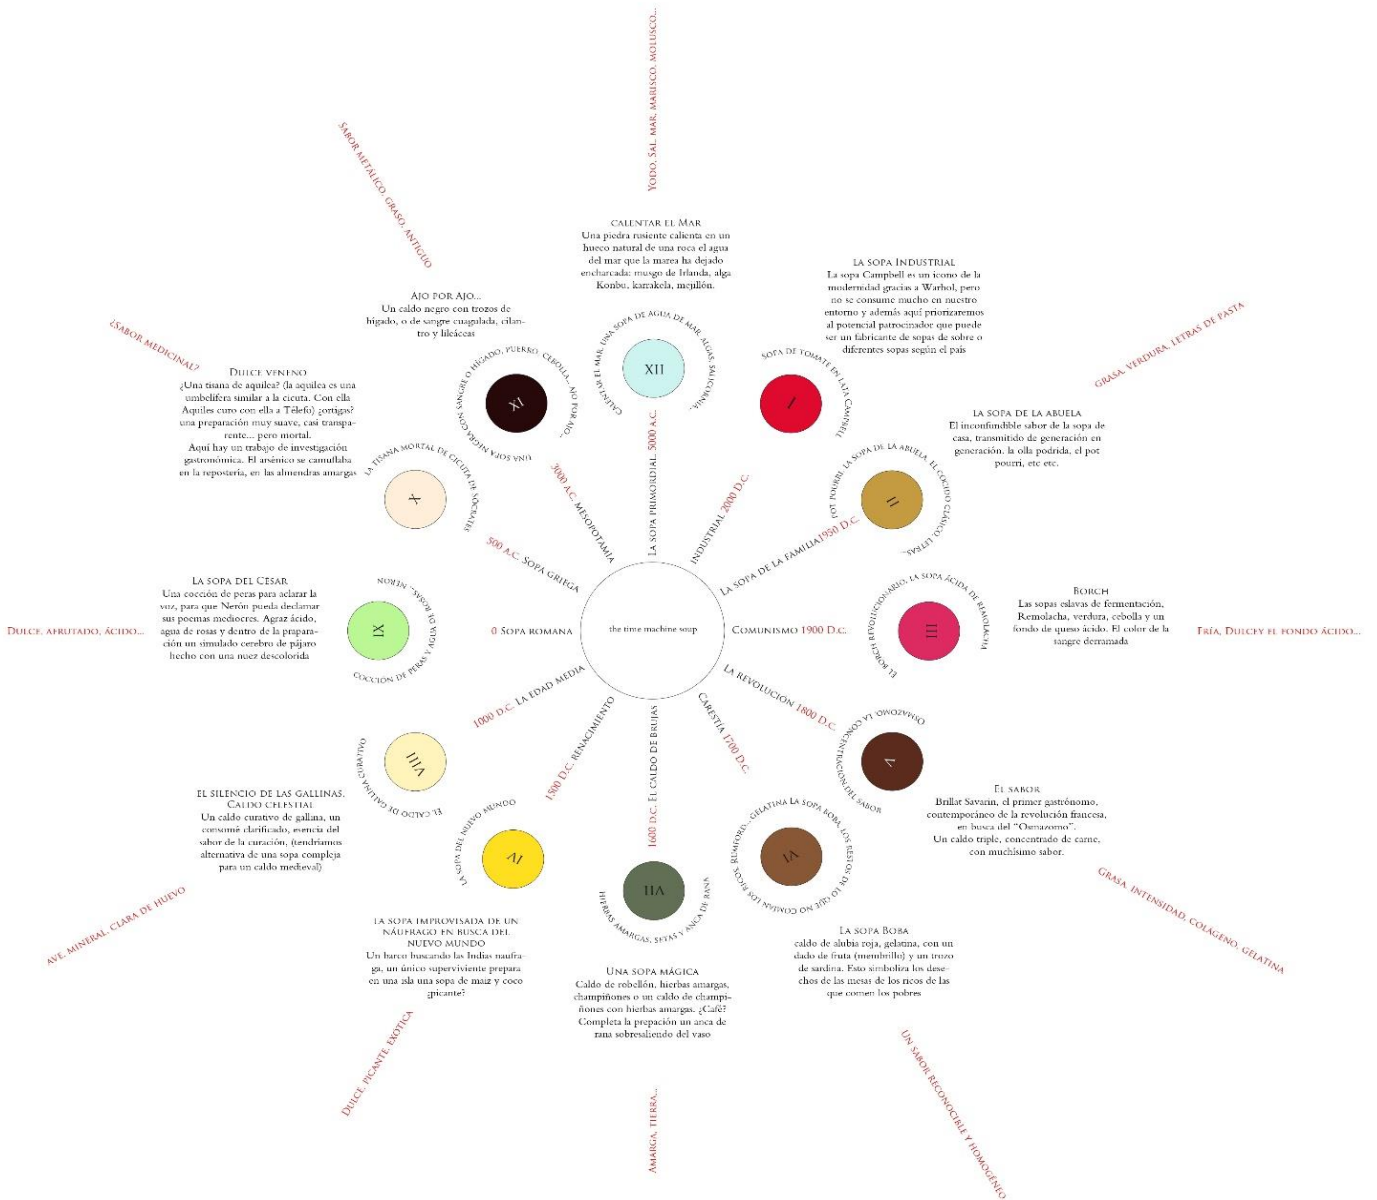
Yodo, sal, mar, marisco, molusco...

Sabor metálico, graso, antiguo

Calentar el Mar
Una piedra rusiente calienta en un hueco natural de una roca el agua del mar que la marea ha dejado encharcada: musgo de Irlanda, alga Konbu, karrakela, mejillón.

La sopa Industrial
La sopa Campbell es un icono de la modernidad gracias a Warhol, pero no se consume mucho en nuestro entorno y además aquí priorizaremos al potencial patrocinador que puede ser un fabricante de sopas de sobre o diferentes sopas según el país

Ajo por Ajo...
Un caldo negro con trozos de hígado, o de sangre cuagulada, cilantro y liláceas

¿Sabor medicinal?

Grasa, verdura, letras de pasta

Dulce veneno
¿Una tisana de aquilea? (la aquilea es una umbelífera similar a la cicuta. Con ella Aquiles curo con ella a Télefo) ¿ortigas? una preparación muy suave, casi transparente... pero mortal.
Aquí hay un trabajo de investigación gastronómica. El arsénico se camuflaba en la repostería, en las almendras amargas

XII
Calentar el mar. Una sopa de agua de mar, algas, salicornia...

XI
Una sopa negra con sangre o hígado, puerro, cebolla... ajo por ajo.

I
Sopa de tomate en lata Campbell

La sopa de la abuela
El inconfundible sabor de la sopa de casa, transmitido de generación en generación. la olla podrida, el pot pourri, etc etc.

II
Los pobres. La sopa de la abuela. El cocido clásico, letras...

X
La tisana mortal de cicuta de Sócrates

3000 a.C. Mesopotamia
La sopa primordial 5000 a.C.
Industrial 2000 d.C.
La sopa de la familia 1950 d.C.
500 a.C. Sopa griega

La sopa del César
Una cocción de peras para aclarar la voz, para que Nerón pueda declamar sus poemas mediocres. Agraz ácido, agua de rosas y dentro de la preparación un simulado cerebro de pájaro hecho con una nuez descolorida

Borch
Las sopas eslavas de fermentación, Remolacha, verdura, cebolla y un fondo de queso ácido. El color de la sangre derramada

Dulce, afrutado, ácido...

IX
Cocción de peras y agua de rosas. Nerón

0 Sopa romana
the time machine soup
Comunismo 1900 d.C.

III
El borch revolucionario, la sopa ácida de remolacha

Fría, Dulce y el fondo ácido...

1000 d.C. La edad media
La revolución 1800 d.C.
1500 d.C. Renacimiento
1600 d.C. El caldo de brujas
Carestía 1700 d.C.

VIII
El caldo de gallina curativo

V
Osmazomo, la concentración del sabor

El silencio de las gallinas. Caldo celestial
Un caldo curativo de gallina, un consumé clarificado, esencia del sabor de la curación. (tendríamos alternativa de una sopa compleja para un caldo medieval)

El sabor
Brillat Savarin, el primer gastrónomo, contemporáneo de la revolución francesa, en busca del "Osmazomo".
Un caldo triple, concentrado de carne, con muchísimo sabor.

IV
La sopa del nuevo mundo

VII
Hierbas amargas, setas y anca de rana

VI
Rumfort... gelatina la sopa boba, los restos de lo que no comían los ricos

Grasa, intensidad, colágeno, gelatina

Ave, mineral, clara de huevo

La sopa improvisada de un náufrago en busca del nuevo mundo
Un barco buscando las Indias naufraga, un único superviviente prepara en una isla una sopa de maíz y coco ¿picante?

Una sopa mágica
Caldo de robellón, hierbas amargas, champiñones o un caldo de champiñones con hierbas amargas. ¿Café? Completa la prepación un anca de rana sobresaliendo del vaso

La sopa Boba
caldo de alubia roja, gelatina, con un dado de fruta (membrillo) y un trozo de sardina. Esto simboliza los desechos de las mesas de los ricos de las que comen los pobres

Dulce, picante, exótica

Amarga, tierra...

Un sabor reconocible y homogéneo